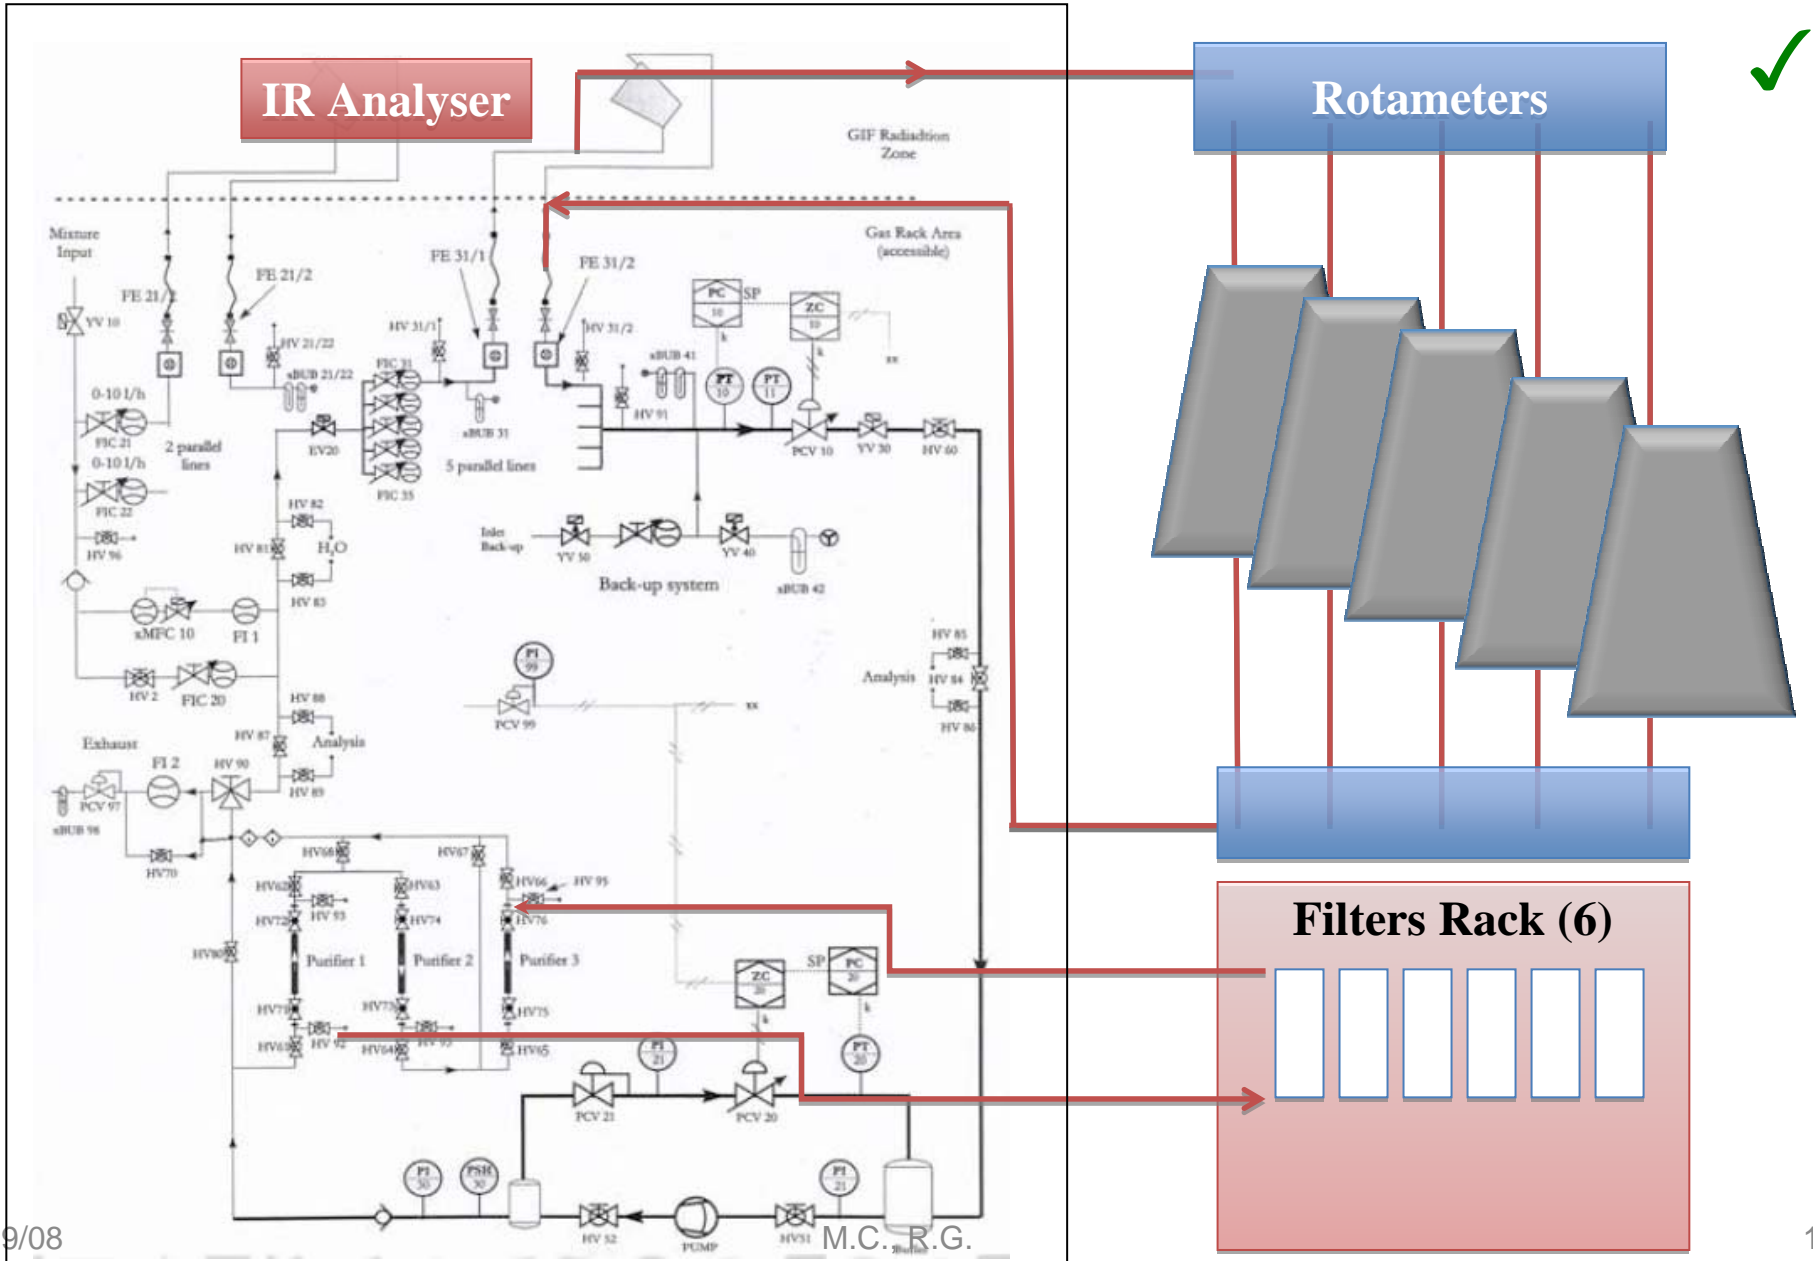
IR Analyser

Rotameters

✓

GIF Radiation Zone

Gas Rack Area (accessible)

Mixture Input

FE 21/1

FE 21/2

FE 31/1

FE 31/2

YV 10

HV 21/22

HV 31/1

HV 31/2

sBUB 21/22

FIC 31

sBUB 41

PC 10

SP

ZC 10

0-10 l/h

FIC 21

2 parallel lines

0-10 l/h

FIC 22

EV20

sBUB 31

5 parallel lines

FIC 35

HV 91

PT 10

PT 11

PCV 10

YV 30

HV 60

HV 96

HV 82

HV 81

$H_2O$

HV 83

Inlet Back-up

YV 50

YV 40

sBUB 42

Back-up system

xMFC 10

FI 1

HV 2

FIC 20

HV 88

HV 87

Analysis

HV 89

PI 99

PCV 99

HV 85

Analysis

HV 84

HV 86

Exhaust

FI 2

HV 90

PCV 97

sBUB 98

HV70

HV68

HV67

HV62

HV63

HV66

HV 95

HV72

HV 93

HV74

HV76

HV80

Purifier 1

Purifier 2

Purifier 3

HV71

HV73

HV75

HV61

HV 92

HV64

HV65

ZC 20

SP

PC 20

PI 21

PT 20

PCV 21

PCV 20

PI 30

PSH 30

PI 21

HV 52

PUMP

HV51

Buffer

Filters Rack (6)

9/08

M.C., R.G.

1